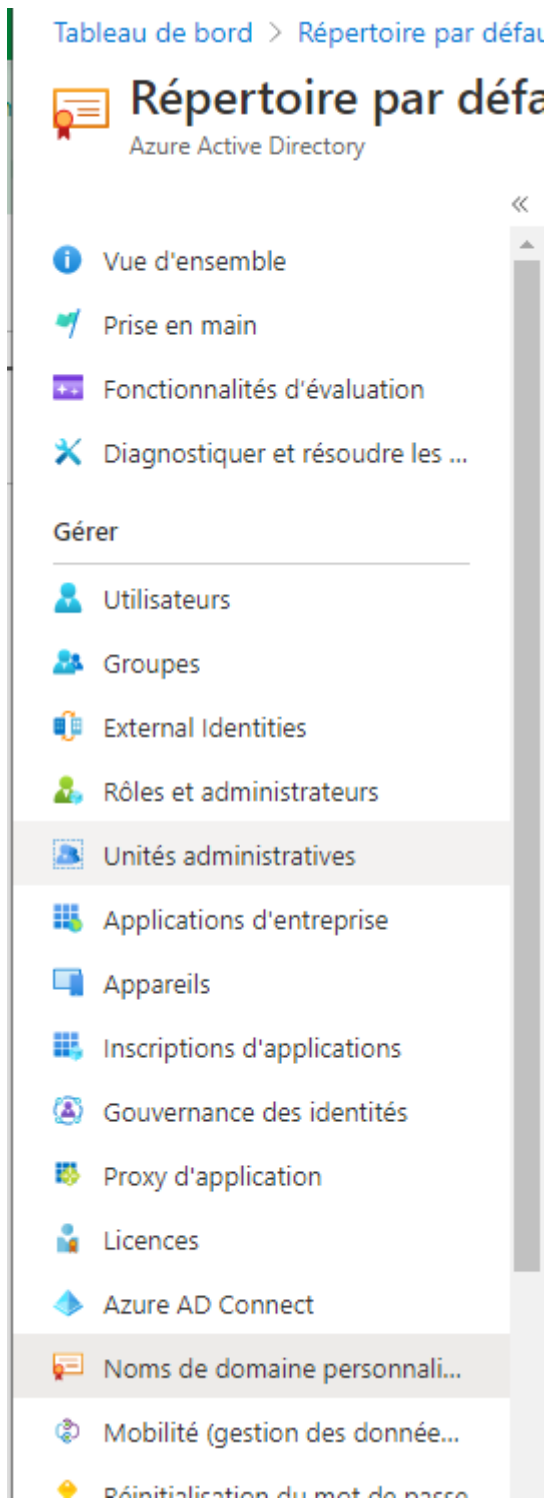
Tableau de bord > Répertoire par défau

Répertoire par défa
Azure Active Directory

«

Vue d'ensemble

Prise en main

Fonctionnalités d'évaluation

Diagnostiquer et résoudre les ...

Gérer

Utilisateurs

Groupes

External Identities

Rôles et administrateurs

Unités administratives

Applications d'entreprise

Appareils

Inscriptions d'applications

Gouvernance des identités

Proxy d'application

Licences

Azure AD Connect

Noms de domaine personnali...

Mobilité (gestion des donnée...

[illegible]